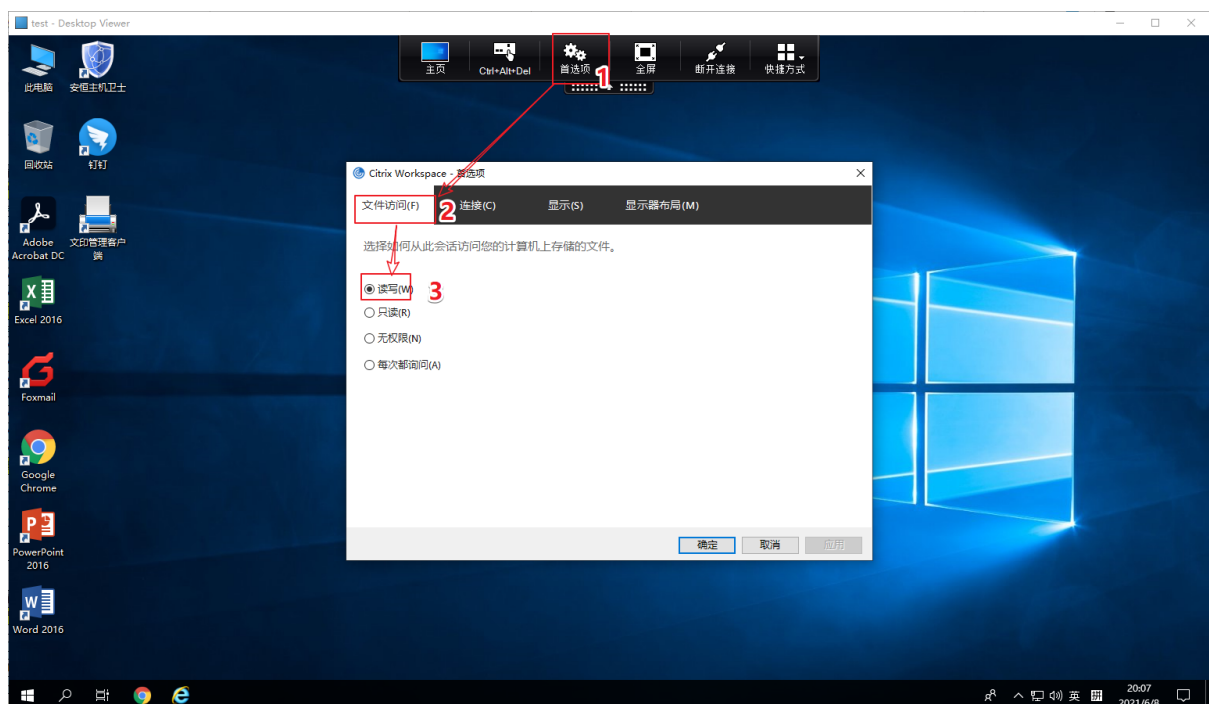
test - Desktop Viewer

主页
Ctrl+Alt+Del
首选项
1
全屏
断开连接
快捷方式

此电脑
安恒主机卫士
回收站
钉钉
Adobe Acrobat DC
文印管理客户端
Excel 2016
Foxmail
Google Chrome
PowerPoint 2016
Word 2016

Citrix Workspace - 首选项

文件访问(F)
2
连接(C)
显示(S)
显示器布局(M)

选择如何从此会话访问您的计算机上存储的文件。

读写(W)
3
只读(R)
无权限(N)
每次都询问(A)

确定
取消
应用

英
20:07
2021/6/8